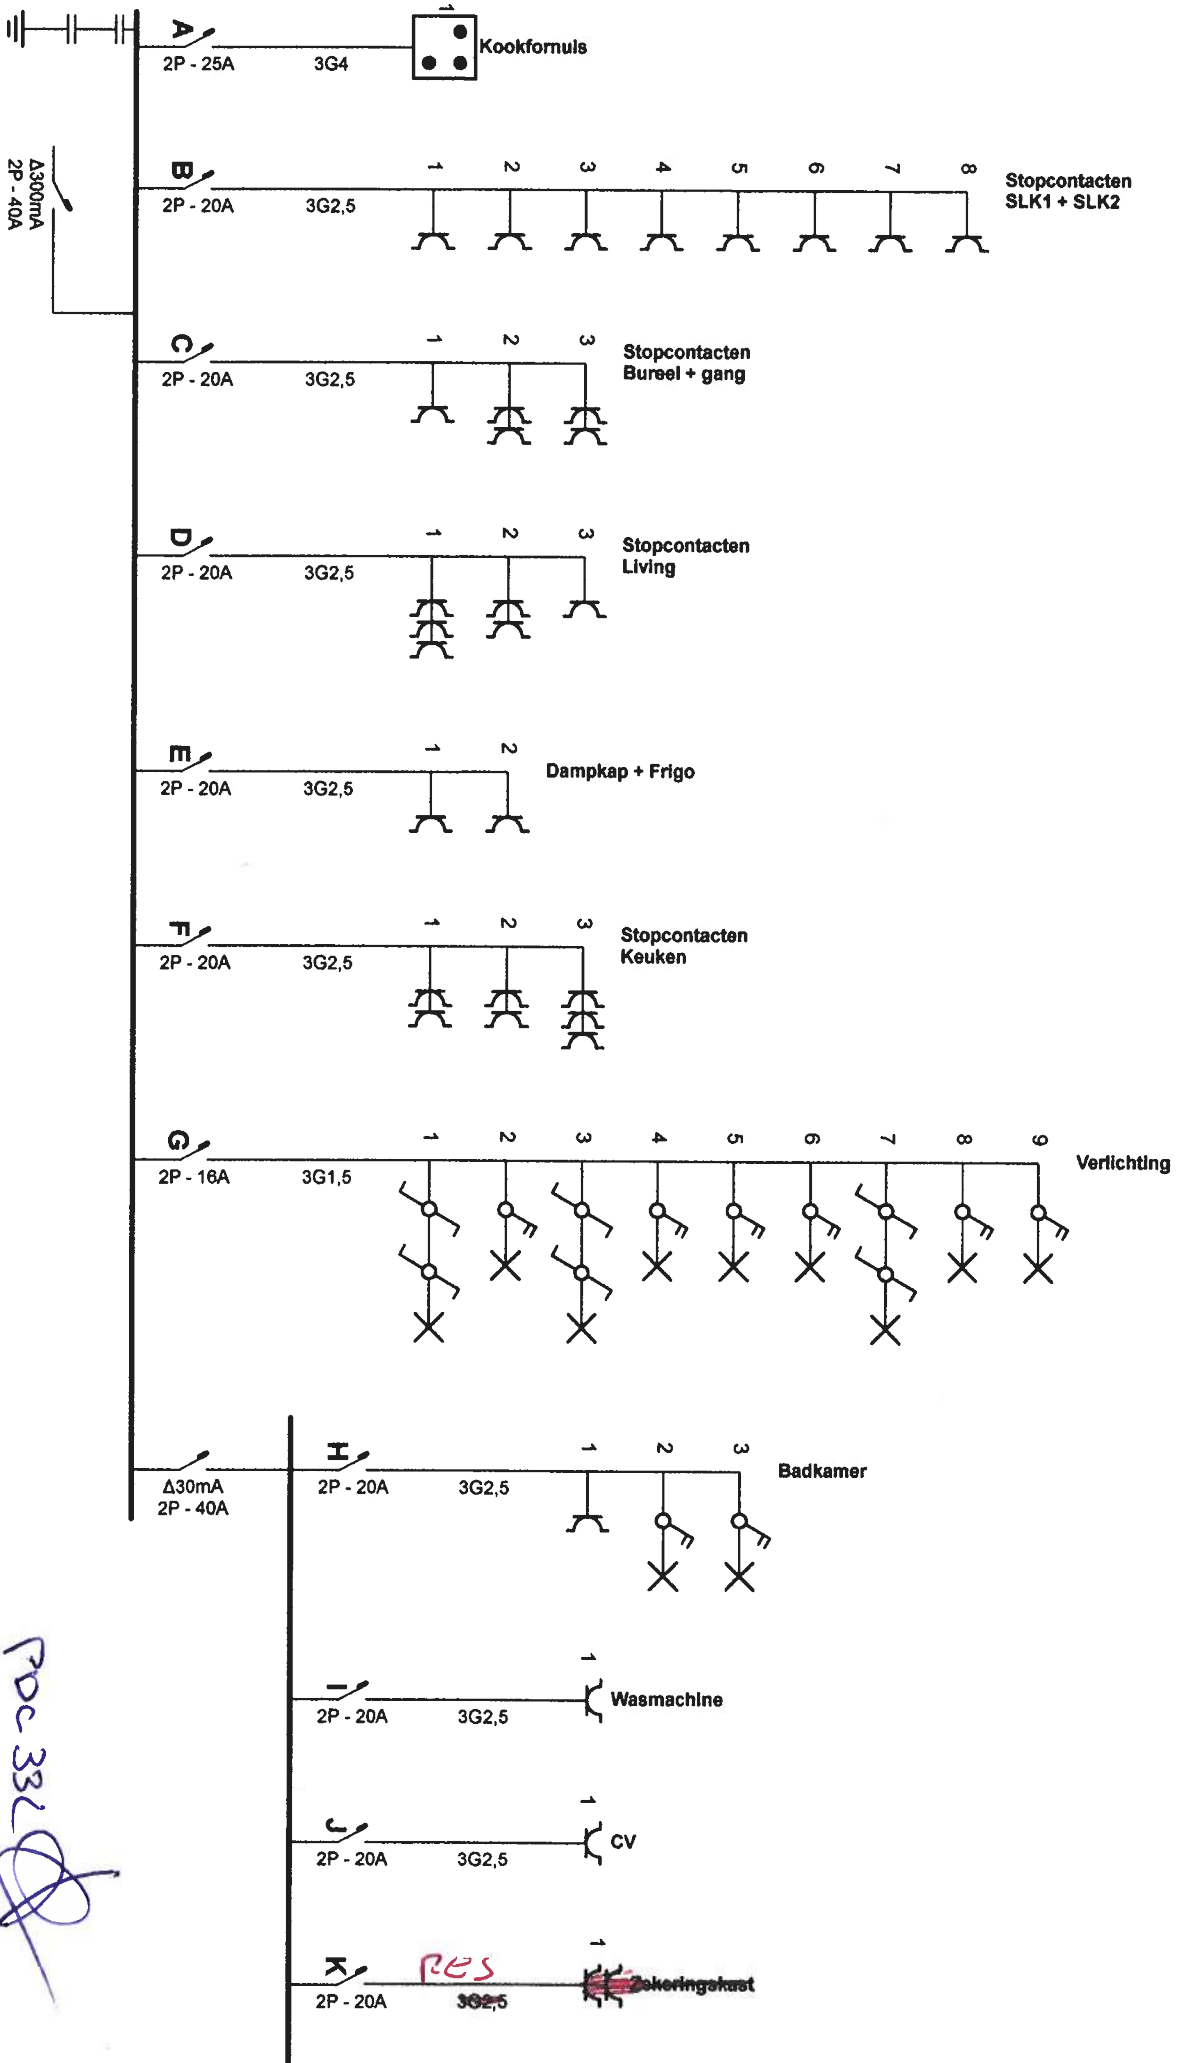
A
2P - 25A
3G4
1
Kookfornuis

Δ300mA
2P - 40A

B
2P - 20A
3G2,5
1 2 3 4 5 6 7 8
Stopcontacten
SLK1 + SLK2

C
2P - 20A
3G2,5
1 2 3
Stopcontacten
Bureel + gang

D
2P - 20A
3G2,5
1 2 3
Stopcontacten
Living

E
2P - 20A
3G2,5
1 2
Dampkap + Frigo

F
2P - 20A
3G2,5
1 2 3
Stopcontacten
Keuken

G
2P - 16A
3G1,5
1 2 3 4 5 6 7 8 9
Verlichting

Δ30mA
2P - 40A

H
2P - 20A
3G2,5
1 2 3
Badkamer

I
2P - 20A
3G2,5
1
Wasmachine

J
2P - 20A
3G2,5
1
CV

K
2P - 20A
RES
3G2,5
1
Zekeringskast

PDC 33C